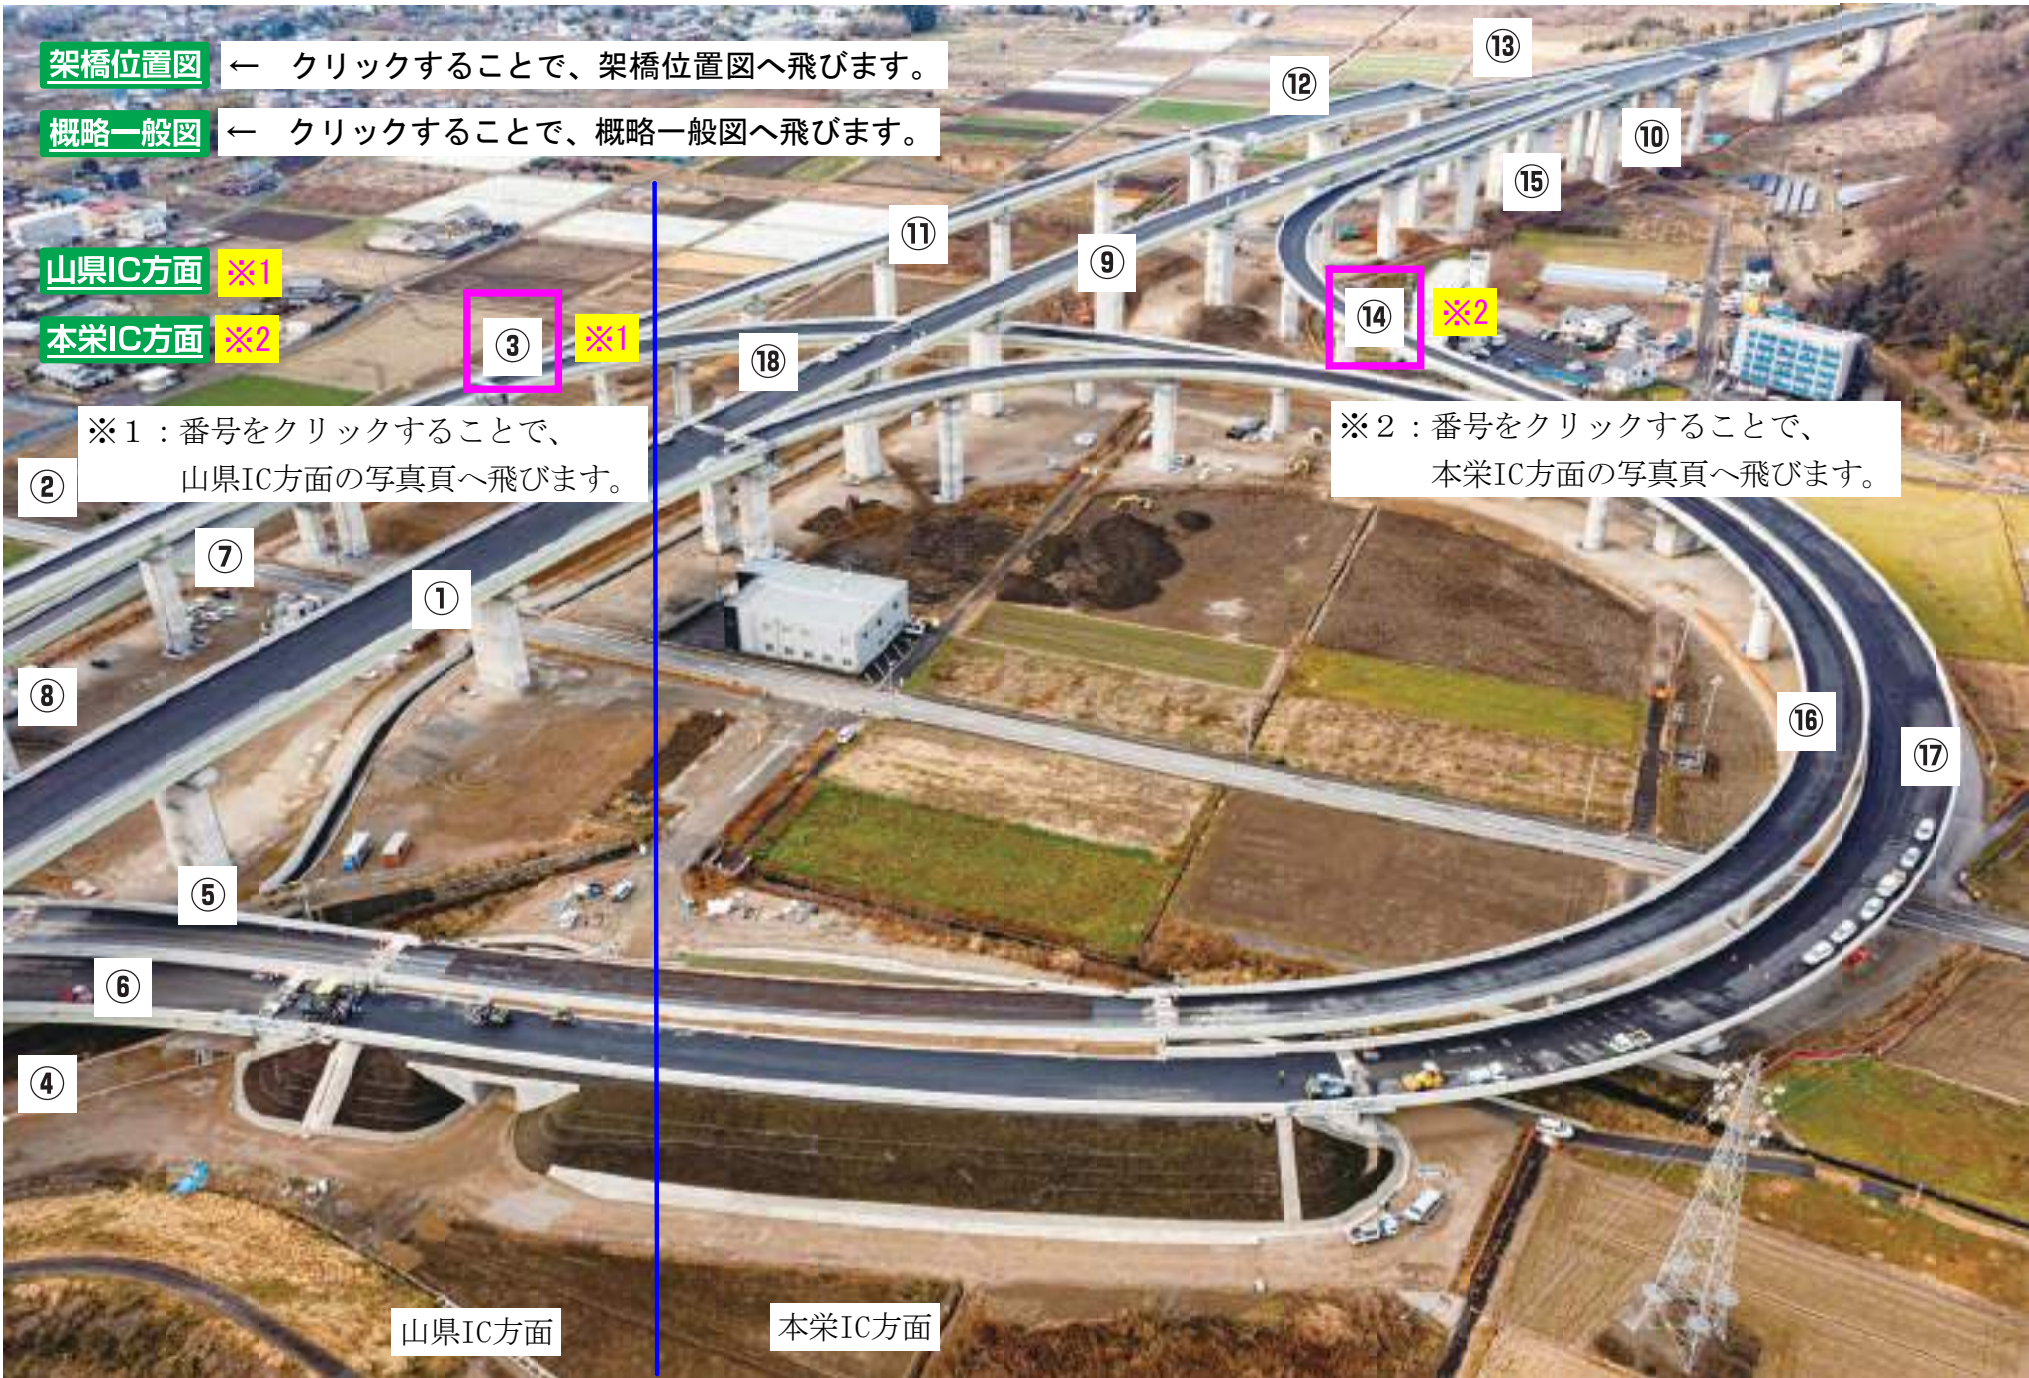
架橋位置図 ← クリックすることで、架橋位置図へ飛びます。

概略一般図 ← クリックすることで、概略一般図へ飛びます。

⑬

⑫

⑩

⑮

⑪

⑨

山県IC方面 ※1

本栄IC方面 ※2

③ ※1

⑱

⑭ ※2

※1：番号をクリックすることで、山県IC方面の写真頁へ飛びます。

※2：番号をクリックすることで、本栄IC方面の写真頁へ飛びます。

②

⑦

①

⑧

⑯

⑰

⑤

⑥

④

山県IC方面

本栄IC方面